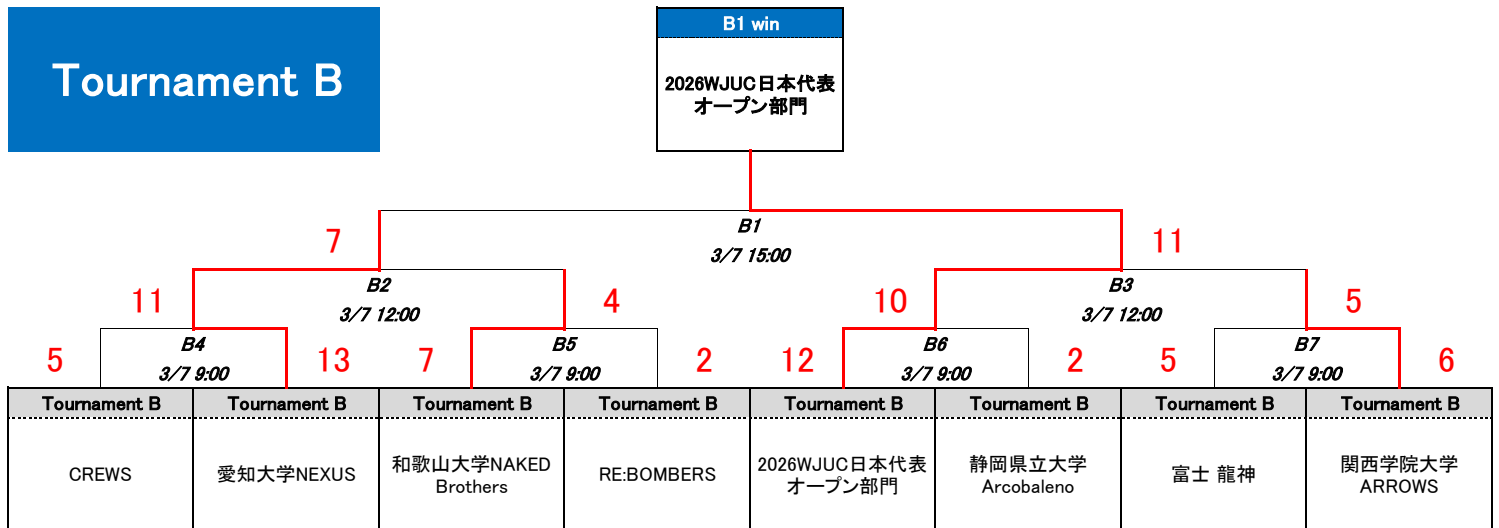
Tournament B

B1 win

2026WJUC日本代表 オープン部門

B1
3/7 15:00

7

11

B2
3/7 12:00

B3
3/7 12:00

11

4

10

5

B4
3/7 9:00

B5
3/7 9:00

B6
3/7 9:00

B7
3/7 9:00

5

13

7

2

12

2

5

6

| Tournament B | Tournament B | Tournament B | Tournament B | Tournament B | Tournament B | Tournament B | Tournament B |
|---|---|---|---|---|---|---|---|
| CREWS | 愛知大学NEXUS | 和歌山大学NAKED Brothers | RE:BOMBERS | 2026WJUC日本代表 オープン部門 | 静岡県立大学 Arcobaleno | 富士 龍神 | 関西学院大学 ARROWS |